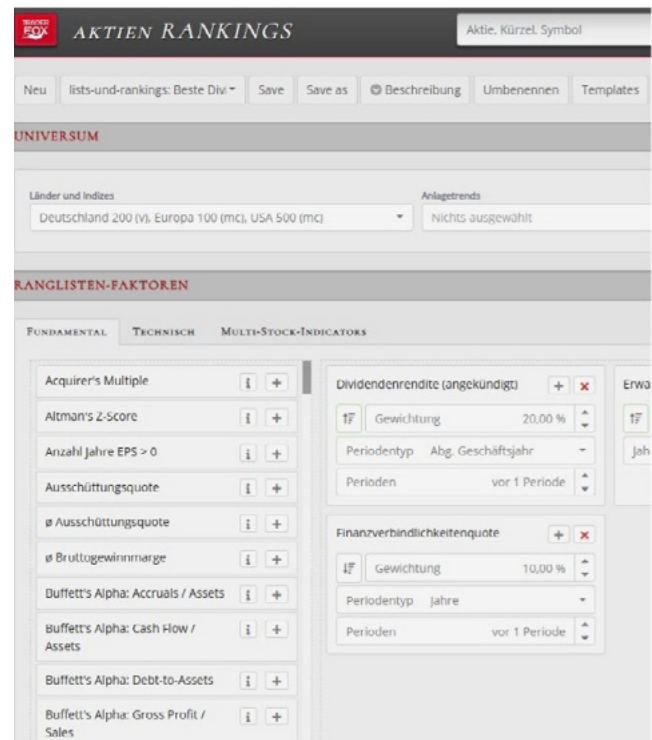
TRADER FOX AKTIEN RANKINGS

Aktie, Kürzel, Symbol

Neu | lists-und-rankings: Beste Divi | Save | Save as | Beschreibung | Umbenennen | Templates

UNIVERSUM

Länder und Indizes
Deutschland 200 (v), Europa 100 (mc), USA 500 (mc)

Anlagetrends
Nichts ausgewählt

RANGLISTEN-FAKTOREN

FUNDAMENTAL | TECHNISCH | MULTI-STOCK-INDICATORS

Acquirer's Multiple
Altman's Z-Score
Anzahl Jahre EPS > 0
Ausschüttungsquote
ø Ausschüttungsquote
ø Bruttogewinnmarge
Buffett's Alpha: Accruals / Assets
Buffett's Alpha: Cash Flow / Assets
Buffett's Alpha: Debt-to-Assets
Buffett's Alpha: Gross Profit / Sales

Dividendenrendite (angekündigt)
Gewichtung 20,00 %
Periodentyp Abg. Geschäftsjahr
Perioden vor 1 Periode

Finanzverbindlichkeitenquote
Gewichtung 10,00 %
Periodentyp Jahre
Perioden vor 1 Periode

Erwa
Jah